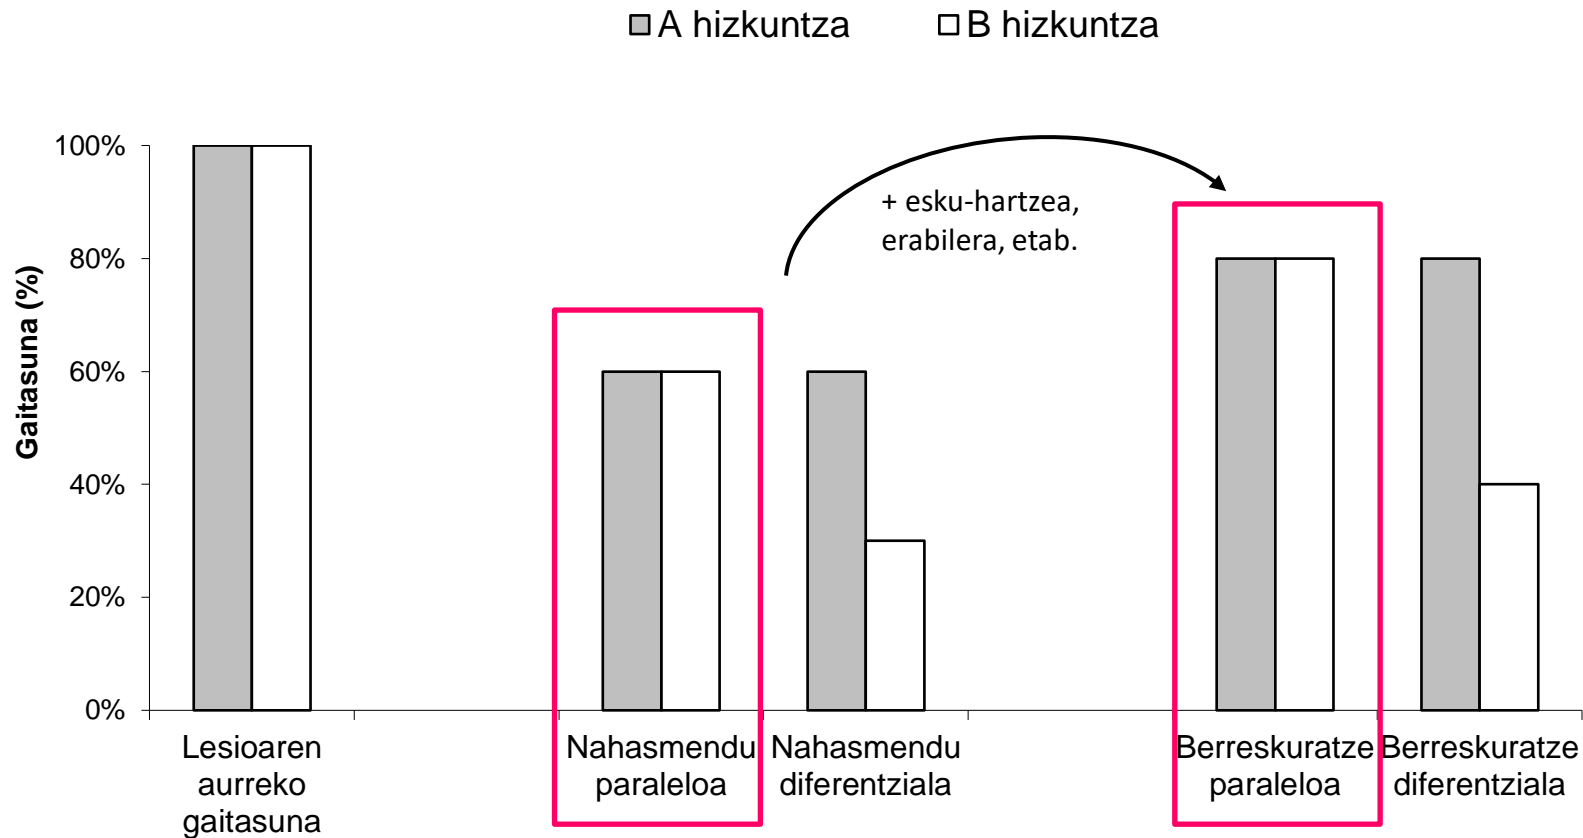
A hizkuntza B hizkuntza

Gaitasuna (%)

100%
80%
60%
40%
20%
0%

+ esku-hartzea, erabilera, etab.

Lesioaren aurreko gaitasuna

Nahasmendu paraleloa

Nahasmendu diferentziala

Berreskuratze paraleloa

Berreskuratze diferentziala